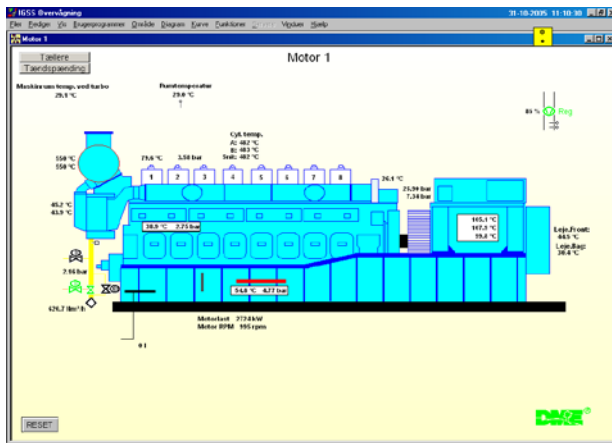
IGSS Overvågning

31-10-2005 11:10:38

Filer Redigér Vis Brugerprogrammer Områder Diagram Kurve Funktioner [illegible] Vinduer Hjælp

Motor 1

Tællere

Tændspænding

Motor 1

Maskinrums temp. ved turbo 29,1 °C

Rumtemperatur 29,0 °C

Cyl. temp.
A: 482 °C
B: 483 °C
Snit: 482 °C

550 °C
550 °C

79,6 °C

3,50 bar

1 2 3 4 5 6 7 8

30,1 °C

25,59 bar
7,34 bar

46,2 °C
63,9 °C

30,0 °C 2,75 bar

105,1 °C
107,3 °C
39,4 °C

Leje,Front: 44,5 °C
Leje,Bag: 30,4 °C

81 % Reg

2,56 bar

54,4 °C 4,27 bar

426,7 Nm³/h

Motorlast 2724 kW
Motor RPM 995 rpm

0 l

RESET

DAKE